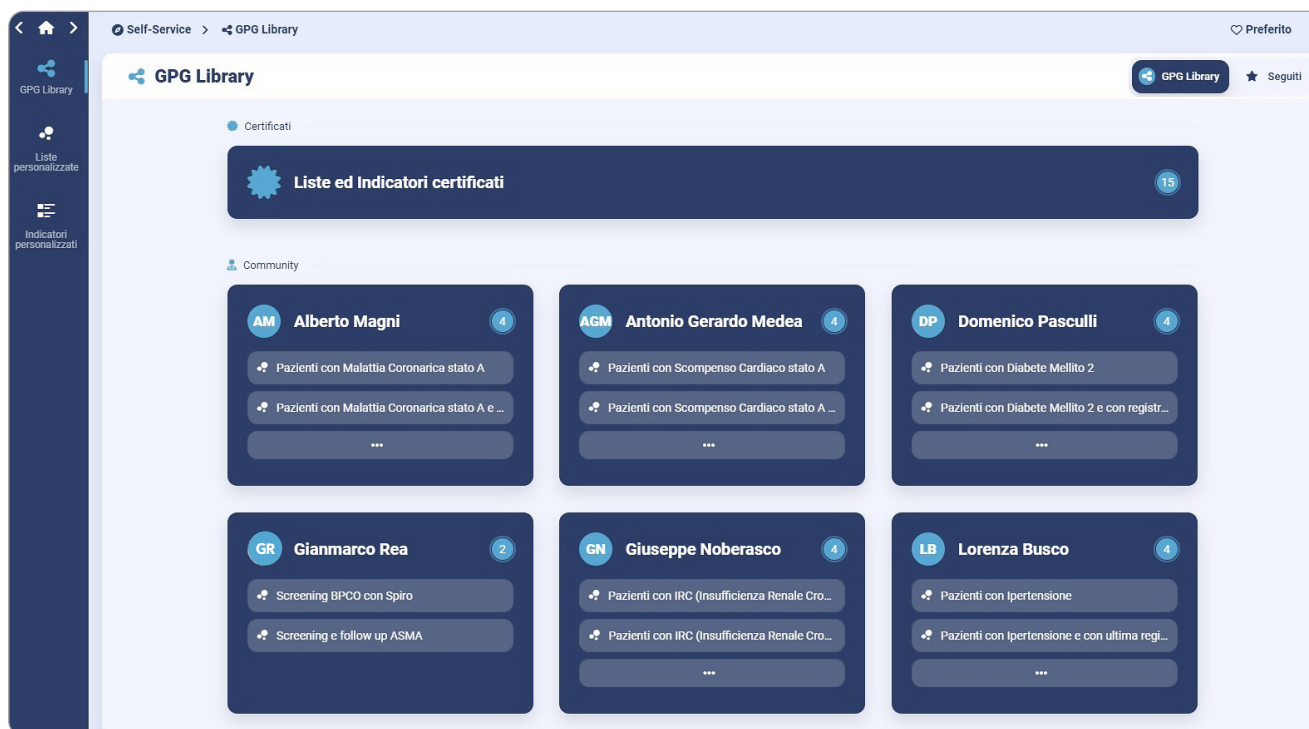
GPG Library

Liste personalizzate

Indicatori personalizzati

Self-Service > GPG Library

Preferito

GPG Library

GPG Library

Seguiti

Certificati

Liste ed Indicatori certificati 15

Community

AM Alberto Magni 4

Pazienti con Malattia Coronarica stato A

Pazienti con Malattia Coronarica stato A e ...

•••

AGM Antonio Gerardo Medea 4

Pazienti con Scompenso Cardiaco stato A

Pazienti con Scompenso Cardiaco stato A ...

•••

DP Domenico Pasculli 4

Pazienti con Diabete Mellito 2

Pazienti con Diabete Mellito 2 e con registr...

•••

GR Gianmarco Rea 2

Screening BPCO con Spiro

Screening e follow up ASMA

GN Giuseppe Noberasco 4

Pazienti con IRC (Insufficienza Renale Cro...

Pazienti con IRC (Insufficienza Renale Cro...

•••

LB Lorenza Busco 4

Pazienti con Ipertensione

Pazienti con Ipertensione e con ultima regi...

•••